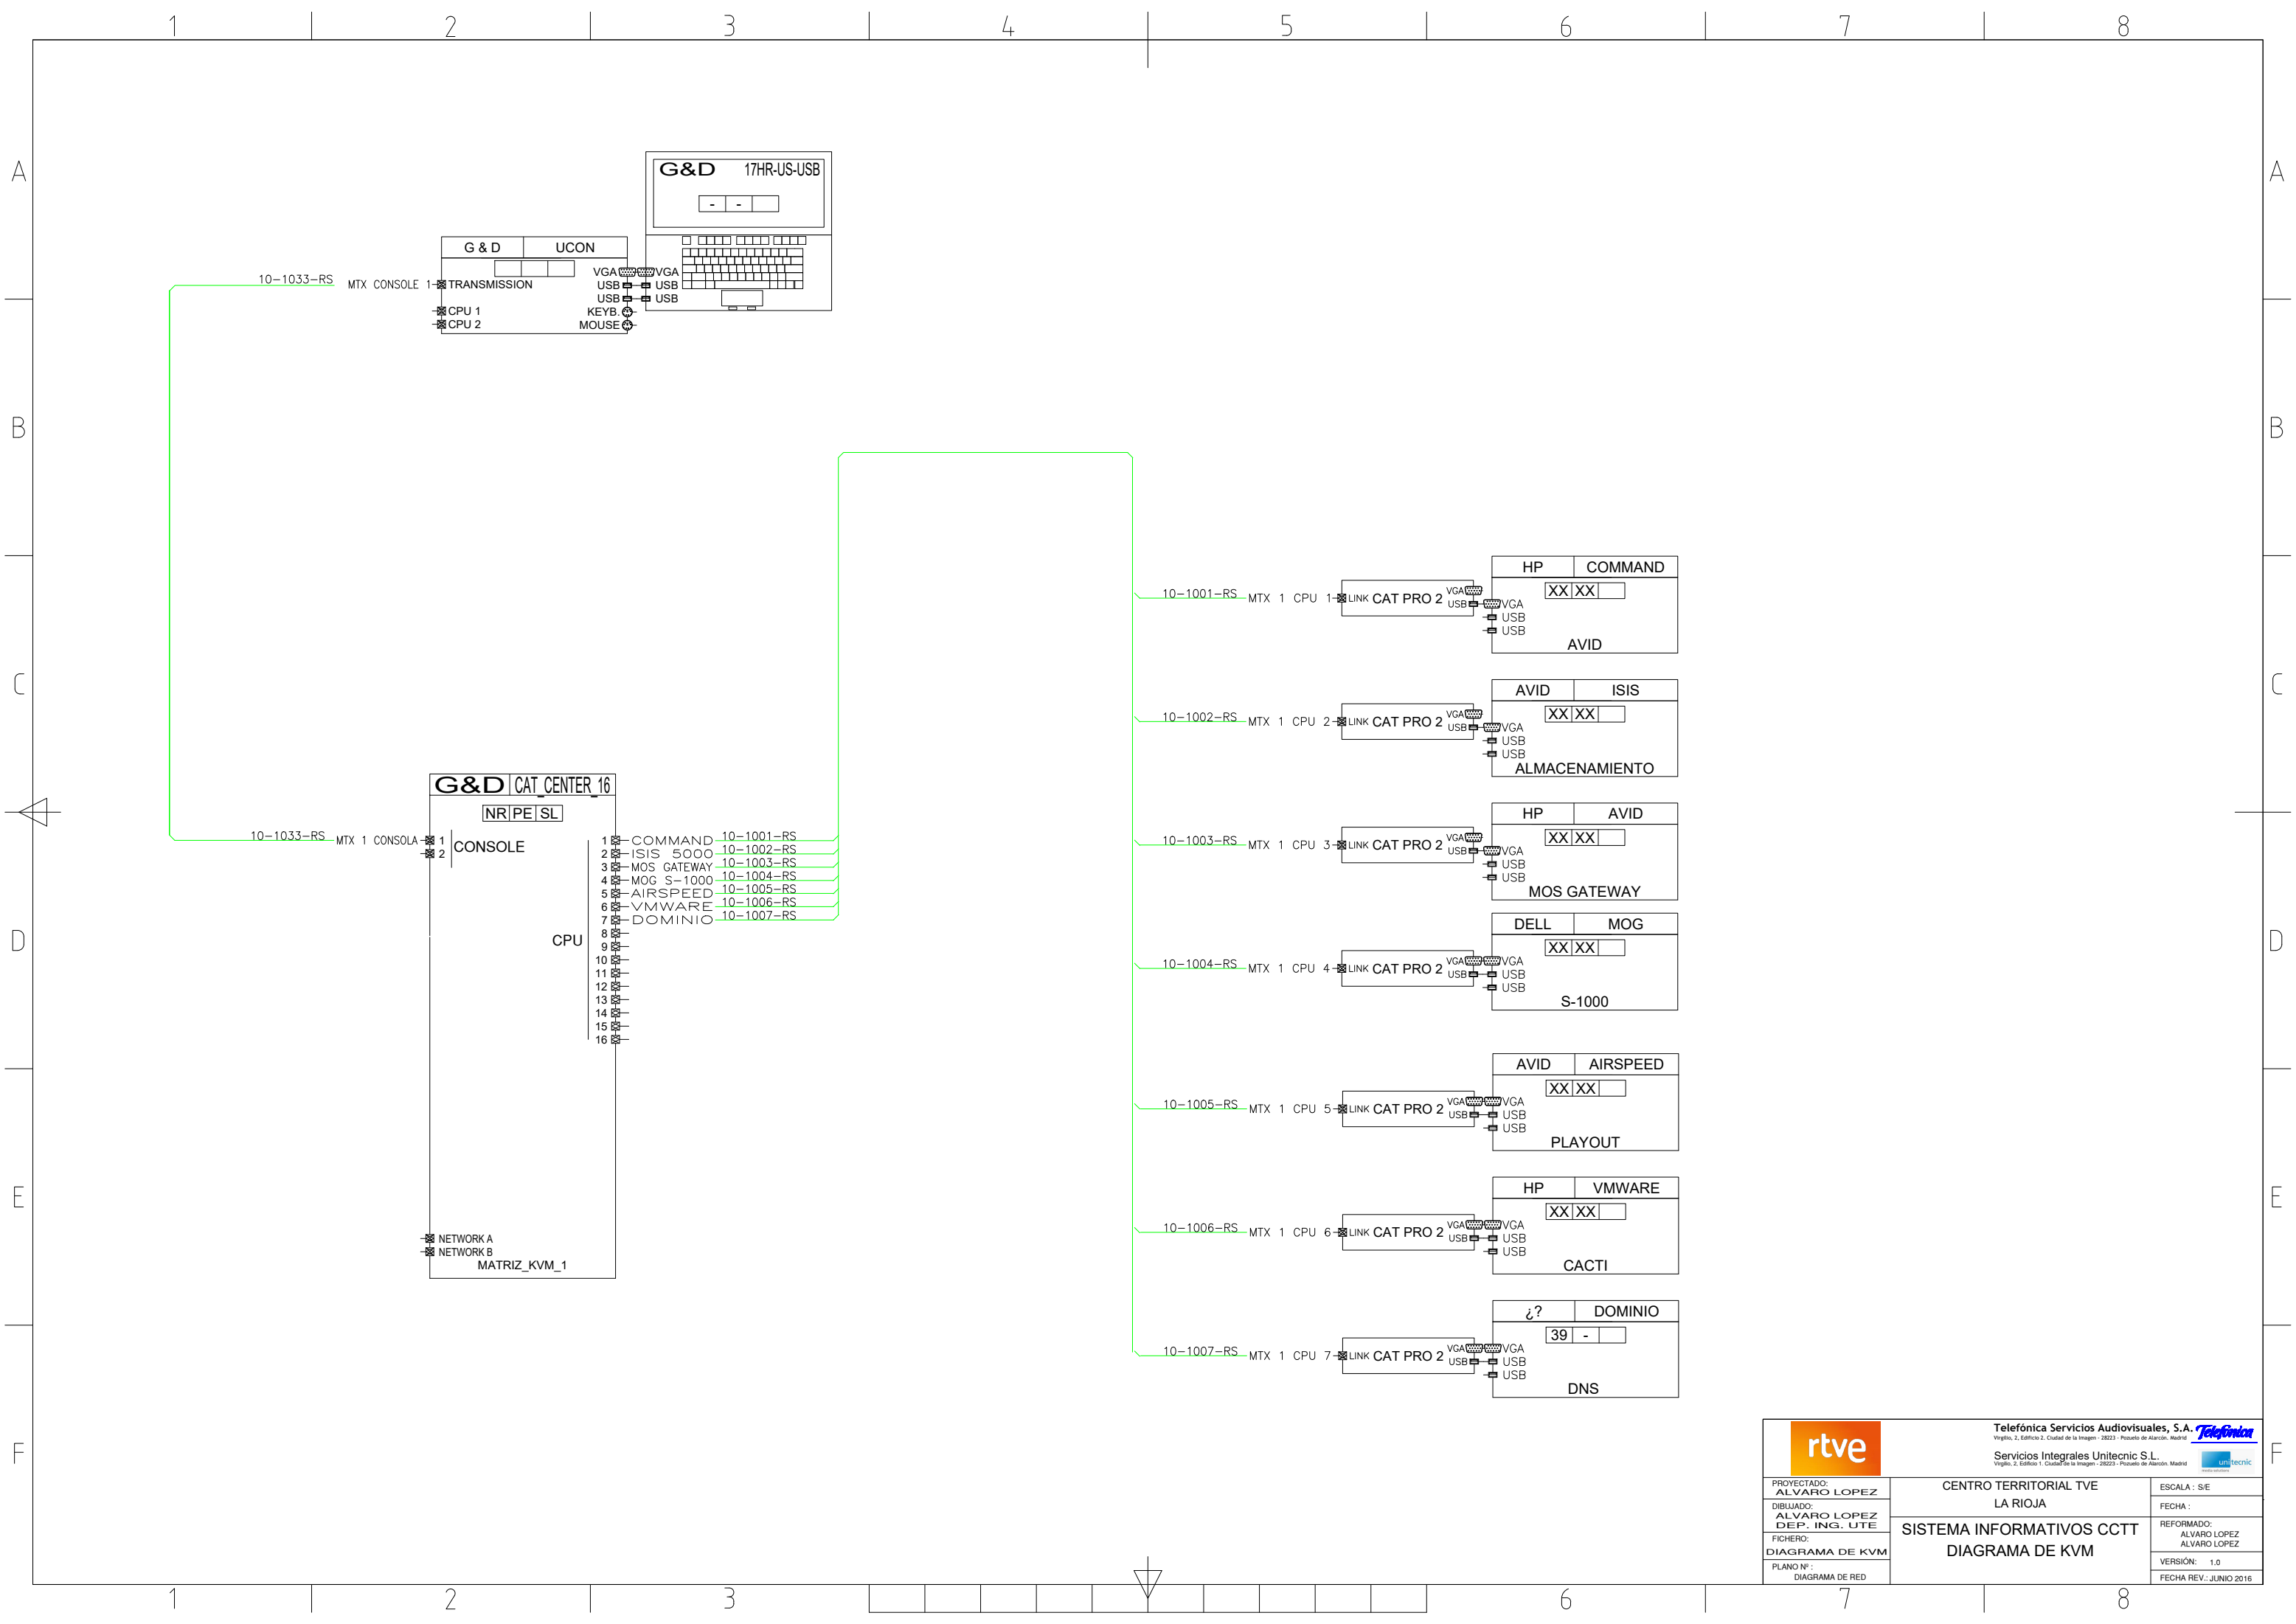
1 2 3 4 5 6 7 8

A B C D E F

G&D 17HR-US-USB
- -

G & D UCON
10-1033-RS MTX CONSOLE 1 TRANSMISSION
CPU 1
CPU 2
VGA USB USB KEYB. MOUSE
VGA USB USB

G&D CAT_CENTER_16
NR PE SL
10-1033-RS MTX 1 CONSOLA 1 2 CONSOLE
CPU
1 COMMAND 10-1001-RS
2 ISIS 5000 10-1002-RS
3 MOS GATEWAY 10-1003-RS
4 MOG S-1000 10-1004-RS
5 AIRSPEED 10-1005-RS
6 VMWARE 10-1006-RS
7 DOMINIO 10-1007-RS
8
9
10
11
12
13
14
15
16
NETWORK A
NETWORK B
MATRIZ_KVM_1

10-1001-RS MTX 1 CPU 1 LINK CAT PRO 2 VGA USB
HP COMMAND
XX XX
VGA USB USB
AVID

10-1002-RS MTX 1 CPU 2 LINK CAT PRO 2 VGA USB
AVID ISIS
XX XX
VGA USB USB
ALMACENAMIENTO

10-1003-RS MTX 1 CPU 3 LINK CAT PRO 2 VGA USB
HP AVID
XX XX
VGA USB USB
MOS GATEWAY

10-1004-RS MTX 1 CPU 4 LINK CAT PRO 2 VGA USB
DELL MOG
XX XX
VGA USB USB
S-1000

10-1005-RS MTX 1 CPU 5 LINK CAT PRO 2 VGA USB
AVID AIRSPEED
XX XX
VGA USB USB
PLAYOUT

10-1006-RS MTX 1 CPU 6 LINK CAT PRO 2 VGA USB
HP VMWARE
XX XX
VGA USB USB
CACTI

10-1007-RS MTX 1 CPU 7 LINK CAT PRO 2 VGA USB
¿? DOMINIO
39 -
VGA USB USB
DNS

rtve
Telefónica Servicios Audiovisuales, S.A. Telefónica
Servicios Integrales Unitecnic S.L.
unitecnic
PROYECTADO: ALVARO LOPEZ
DIBUJADO: ALVARO LOPEZ DEP. ING. UTE
FICHERO: DIAGRAMA DE KVM
PLANO Nº : DIAGRAMA DE RED
CENTRO TERRITORIAL TVE
LA RIOJA
SISTEMA INFORMATIVOS CCTT
DIAGRAMA DE KVM
ESCALA : S/E
FECHA :
REFORMADO: ALVARO LOPEZ ALVARO LOPEZ
VERSIÓN: 1.0
FECHA REV.: JUNIO 2016